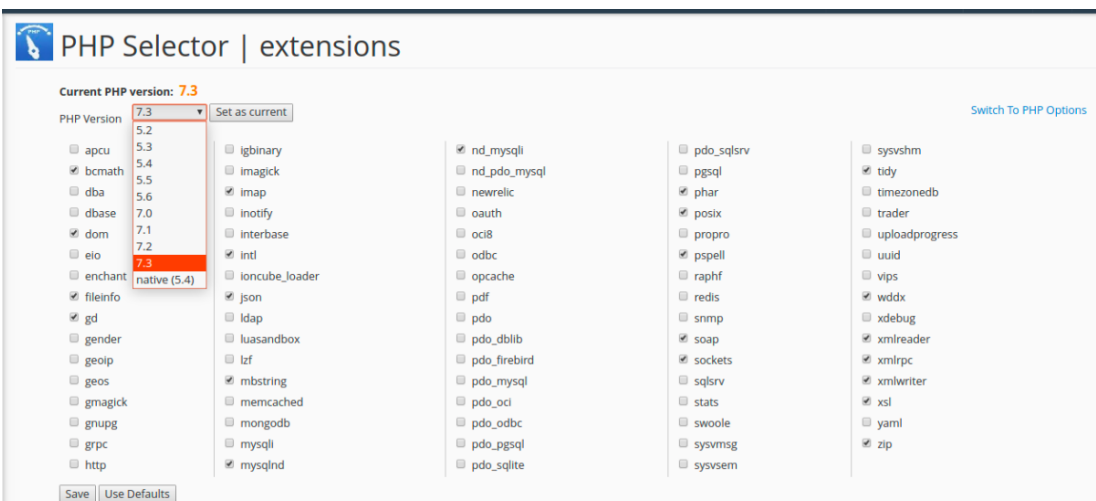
PHP Selector | extensions

Current PHP version: 7.3

PHP Version 7.3 ▾ Set as current

Switch To PHP Options

5.2
5.3
5.4
5.5
5.6
7.0
7.1
7.2
7.3
native (5.4)

apcu
bcmath
dba
dbase
dom
eio
enchant
fileinfo
gd
gender
geoip
geos
gmagick
gnupg
grpc
http

igbinary
imagick
imap
inotify
interbase
intl
ioncube_loader
json
ldap
luasandbox
lzf
mbstring
memcached
mongodb
mysqli
mysqlnd

nd_mysqli
nd_pdo_mysql
newrelic
oauth
oci8
odbc
opcache
pdf
pdo
pdo_dblib
pdo_firebird
pdo_mysql
pdo_oci
pdo_odbc
pdo_pgsql
pdo_sqlite

pdo_sqlsrv
pgsql
phar
posix
propro
pspell
raphf
redis
snmp
soap
sockets
sqlsrv
stats
swoole
sysvmsg
sysvsem

sysvshm
tidy
timezonedb
trader
uploadprogress
uuid
vips
wddx
xdebug
xmlreader
xmlrpc
xmlwriter
xsl
yaml
zip

Save Use Defaults